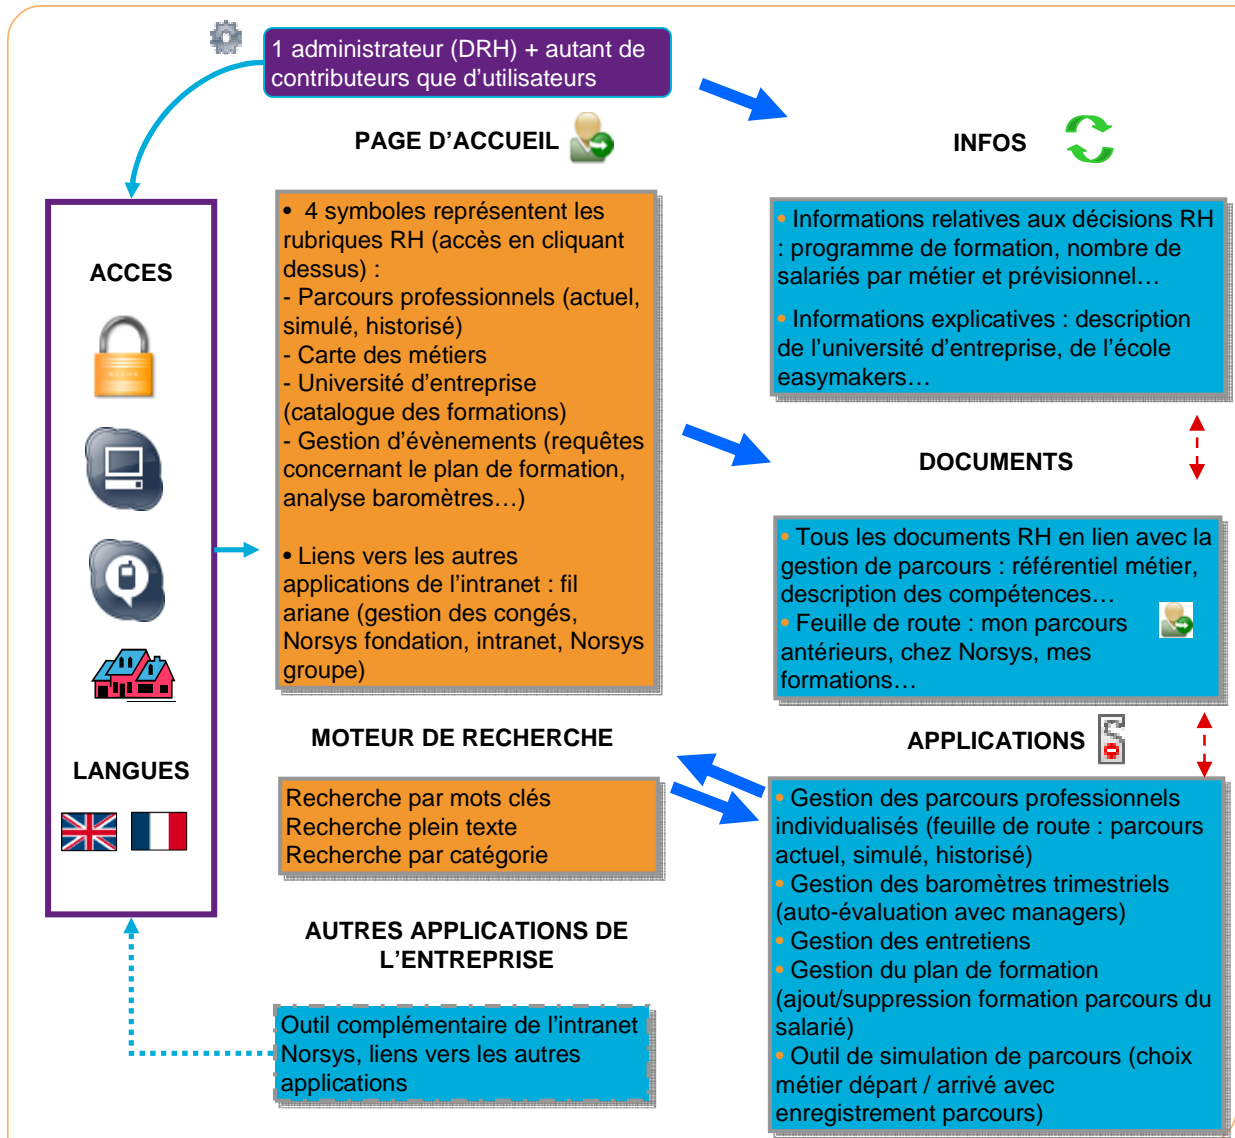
1 administrateur (DRH) + autant de contributeurs que d’utilisateurs

PAGE D’ACCUEIL

INFOS

ACCES

• 4 symboles représentent les rubriques RH (accès en cliquant dessus) :
- Parcours professionnels (actuel, simulé, historisé)
- Carte des métiers
- Université d’entreprise (catalogue des formations)
- Gestion d’évènements (requêtes concernant le plan de formation, analyse baromètres…)

• Liens vers les autres applications de l’intranet : fil ariane (gestion des congés, Norsys fondation, intranet, Norsys groupe)

• Informations relatives aux décisions RH : programme de formation, nombre de salariés par métier et prévisionnel…

• Informations explicatives : description de l’université d’entreprise, de l’école easymakers…

DOCUMENTS

• Tous les documents RH en lien avec la gestion de parcours : référentiel métier, description des compétences…
• Feuille de route : mon parcours antérieurs, chez Norsys, mes formations…

MOTEUR DE RECHERCHE

APPLICATIONS

LANGUES

Recherche par mots clés
Recherche plein texte
Recherche par catégorie

• Gestion des parcours professionnels individualisés (feuille de route : parcours actuel, simulé, historisé)
• Gestion des baromètres trimestriels (auto-évaluation avec managers)
• Gestion des entretiens
• Gestion du plan de formation (ajout/suppression formation parcours du salarié)
• Outil de simulation de parcours (choix métier départ / arrivé avec enregistrement parcours)

AUTRES APPLICATIONS DE L’ENTREPRISE

Outil complémentaire de l’intranet Norsys, liens vers les autres applications